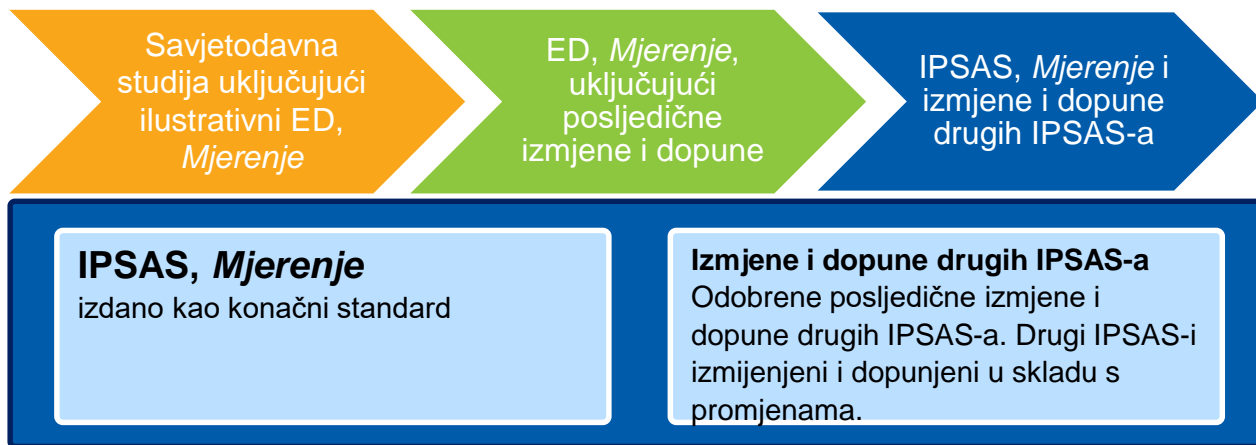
Savjetodavna studija uključujući ilustrativni ED, *Mjerenje*

ED, *Mjerenje*, uključujući posljedične izmjene i dopune

IPSAS, *Mjerenje* i izmjene i dopune drugih IPSAS-a

**IPSAS, *Mjerenje***
izdano kao konačni standard

**Izmjene i dopune drugih IPSAS-a**
Odobrene posljedične izmjene i dopune drugih IPSAS-a. Drugi IPSAS-i izmijenjeni i dopunjeni u skladu s promjenama.